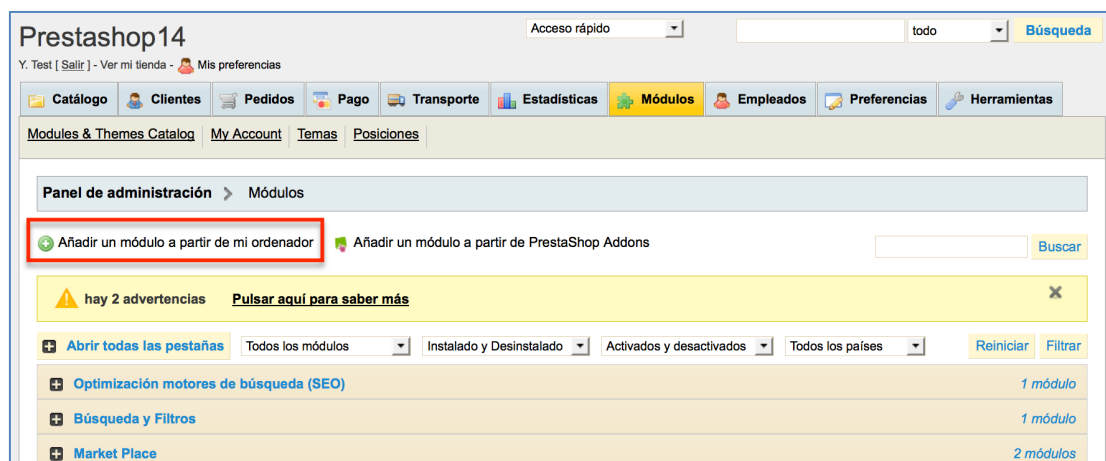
Prestashop14

Y. Test [ Salir ] - Ver mi tienda - Mis preferencias

Acceso rápido

todo

Búsqueda

Catálogo | Clientes | Pedidos | Pago | Transporte | Estadísticas | Módulos | Empleados | Preferencias | Herramientas

Modules & Themes Catalog | My Account | Temas | Posiciones

Panel de administración > Módulos

Añadir un módulo a partir de mi ordenador

Añadir un módulo a partir de PrestaShop Addons

Buscar

hay 2 advertencias Pulsar aquí para saber más

Abrir todas las pestañas

Todos los módulos

Instalado y Desinstalado

Activados y desactivados

Todos los países

Reiniciar

Filtrar

Optimización motores de búsqueda (SEO) 1 módulo

Búsqueda y Filtros 1 módulo

Market Place 2 módulos